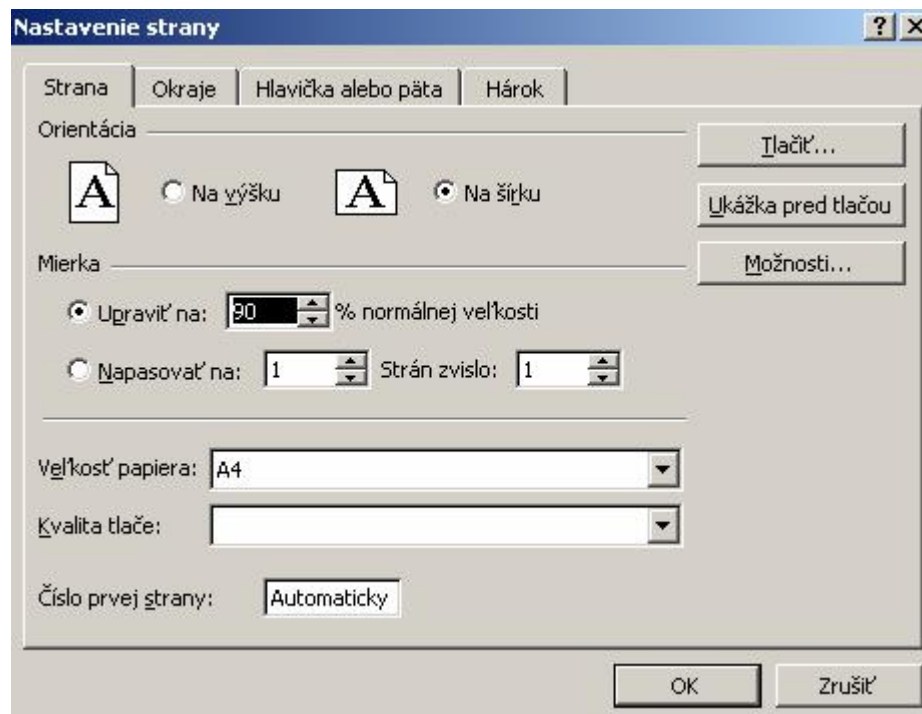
Nastavenie strany

?

X

Strana

Okraje

Hlavička alebo päta

Hárok

Orientácia

A

Na výšku

A

Na šírku

Tlačiť...

Ukážka pred tlačou

Možnosti...

Mierka

Upraviť na: 90 % normálnej veľkosti

Napasovať na: 1 Strán zvislo: 1

Veľkosť papiera: A4

Kvalita tlače:

Číslo prvej strany: Automaticky

OK

Zrušiť